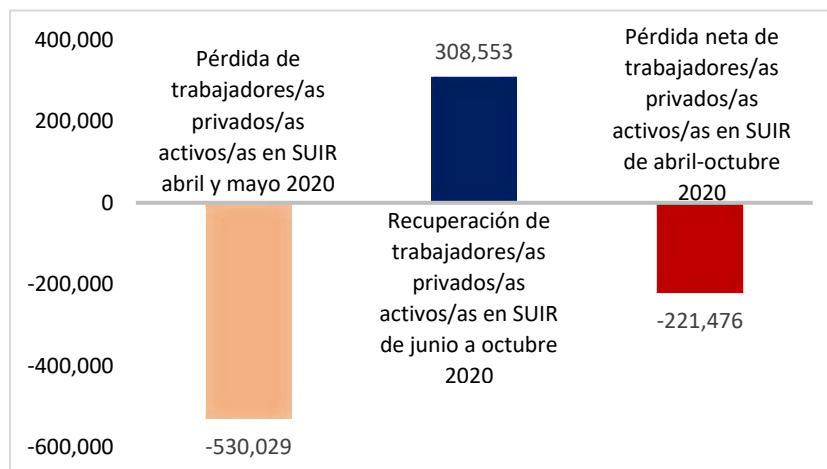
400,000
200,000
0
-200,000
-400,000
-600,000

Pérdida de trabajadores/as privados/as activos/as en SUIR abril y mayo 2020

-530,029

308,553

Recuperación de trabajadores/as privados/as activos/as en SUIR de junio a octubre 2020

Pérdida neta de trabajadores/as privados/as activos/as en SUIR de abril-octubre 2020

-221,476